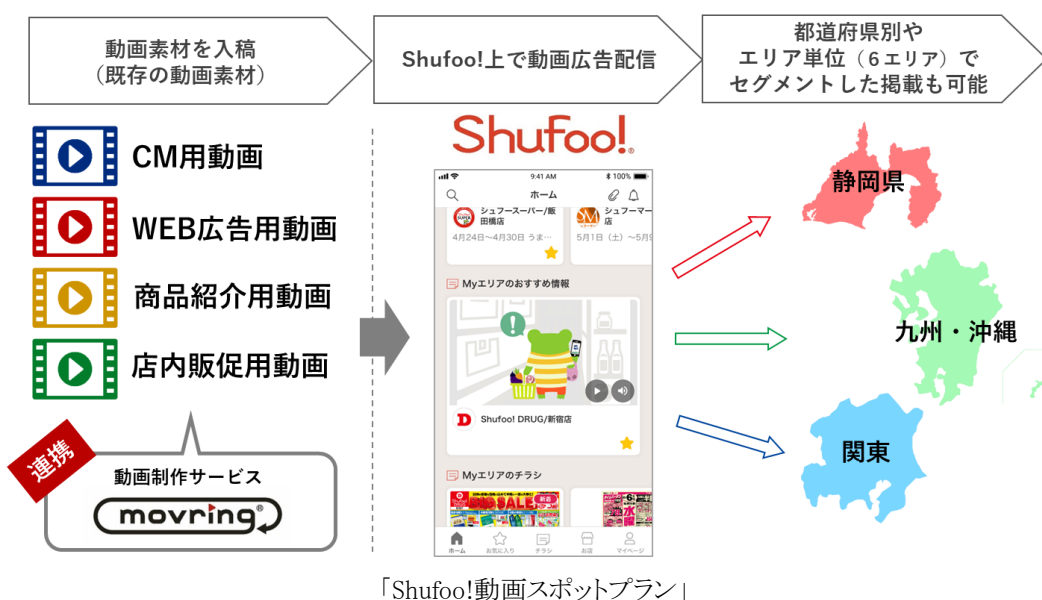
動画素材を入稿
（既存の動画素材）

Shufoo!上で動画広告配信

都道府県別や
エリア単位（６エリア）で
セグメントした掲載も可能

CM用動画

WEB広告用動画

商品紹介用動画

店内販促用動画

連携

動画制作サービス

movring

Shufoo!

9:41 AM

100%

ホーム

シュフースーパー/飯田橋店

4月24日〜4月30日 うま…

シュフーマー

5月1日（土）〜5月9

Myエリアのおすすめ情報

Shufoo! DRUG/新宿店

Myエリアのチラシ

ホーム

お気に入り

チラシ

お店

マイページ

静岡県

九州・沖縄

関東

「Shufoo!動画スポットプラン」